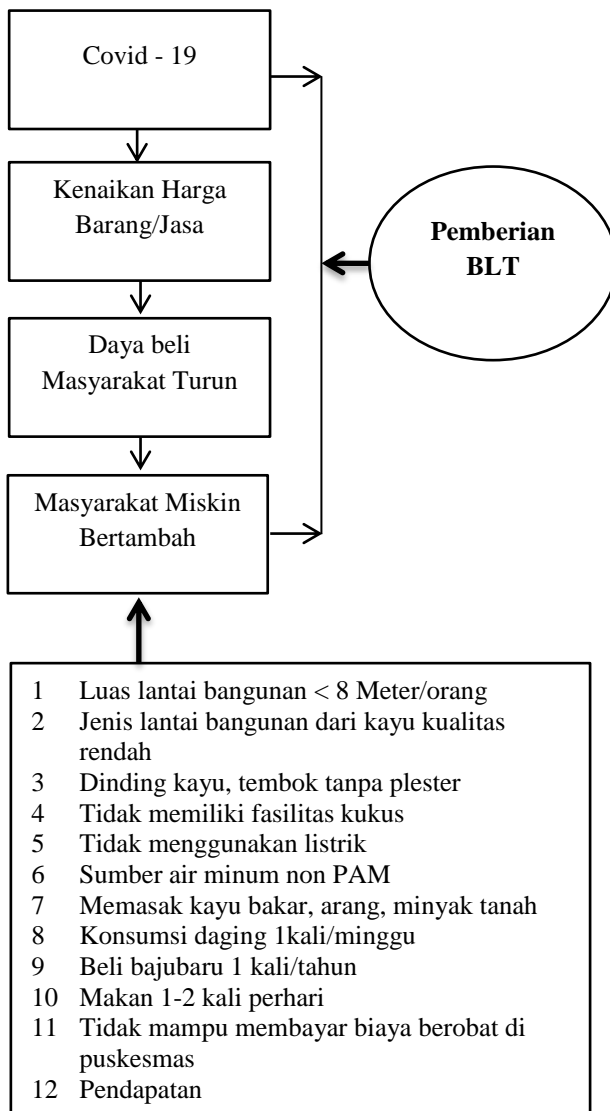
Covid - 19

Kenaikan Harga Barang/Jasa

Daya beli Masyarakat Turun

Masyarakat Miskin Bertambah

Pemberian BLT

1 Luas lantai bangunan < 8 Meter/orang
2 Jenis lantai bangunan dari kayu kualitas rendah
3 Dinding kayu, tembok tanpa plester
4 Tidak memiliki fasilitas kukus
5 Tidak menggunakan listrik
6 Sumber air minum non PAM
7 Memasak kayu bakar, arang, minyak tanah
8 Konsumsi daging 1kali/minggu
9 Beli bajubaru 1 kali/tahun
10 Makan 1-2 kali perhari
11 Tidak mampu membayar biaya berobat di puskesmas
12 Pendapatan